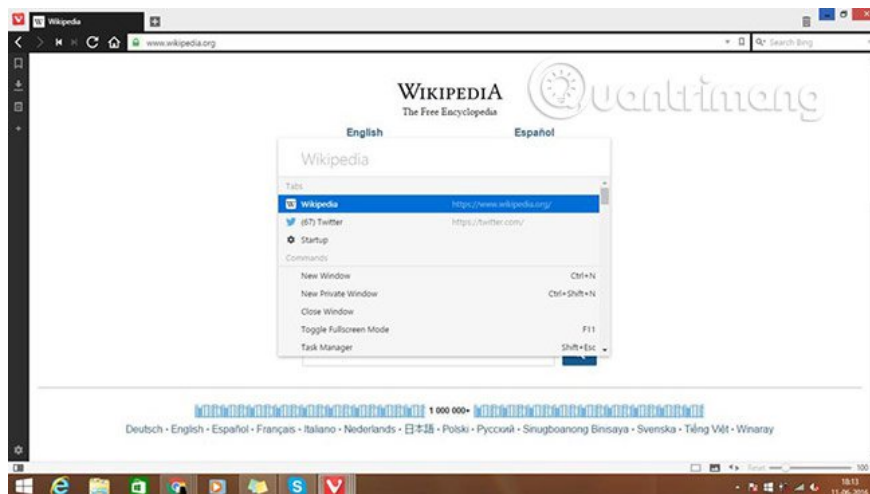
Wikipedia

www.wikipedia.org

Search Bing

WIKIPEDIA
The Free Encyclopedia

Quantrimang

English

Español

Wikipedia

Tabs

Wikipedia https://www.wikipedia.org/

(67) Twitter https://twitter.com/

Startup

Commands

New Window Ctrl+N

New Private Window Ctrl+Shift+N

Close Window

Toggle Fullscreen Mode F11

Task Manager Shift+Esc

1 000 000+

Deutsch · English · Español · Français · Italiano · Nederlands · 日本語 · Polski · Русский · Sinugboanong Binisaya · Svenska · Tiếng Việt · Winaray

100

18:13
11-06-2016